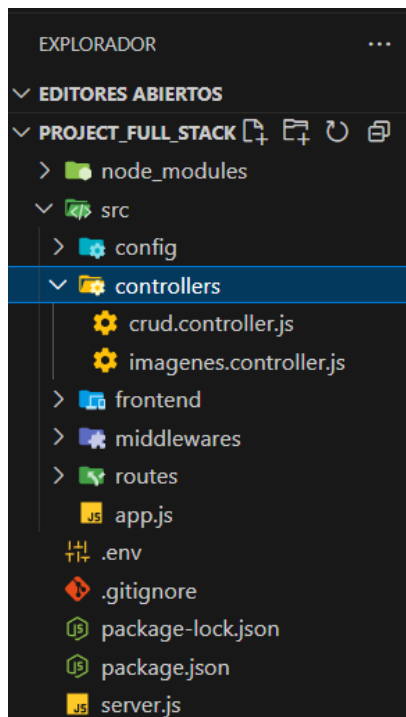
EXPLORADOR ...

EDITORES ABIERTOS

PROJECT_FULL_STACK

node_modules

src

config

controllers

crud.controller.js

imagenes.controller.js

frontend

middlewares

routes

JS app.js

.env

.gitignore

package-lock.json

package.json

JS server.js